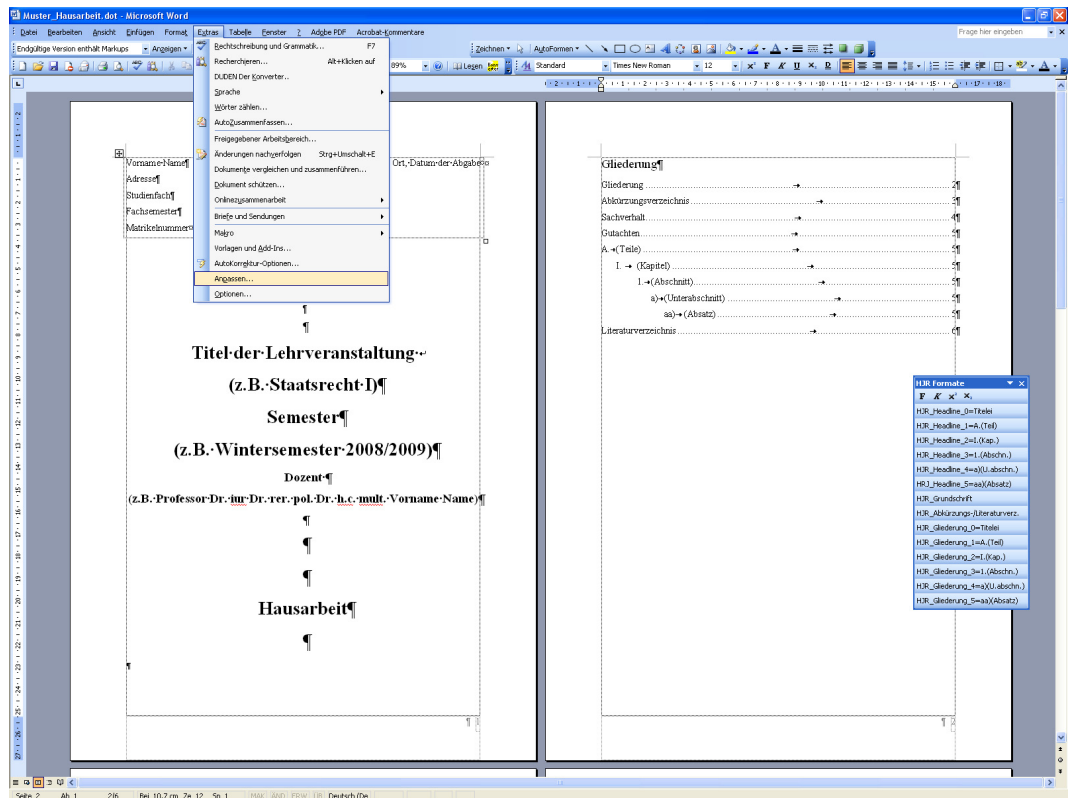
Muster_Hausarbeit.dot - Microsoft Word

Datei Bearbeiten Ansicht Einfügen Format Extras Tabelle Fenster ? Adobe PDF Acrobat-Kommentare

Frage hier eingeben

Endgültige Version enthält Markups Anzeigen

Zeichnen AutoFormen

89% Lesen Standard Times New Roman 12

Rechtschreibung und Grammatik... F7
Recherchieren... Alt+Klicken auf
DUDEN Der Konverter...
Sprache
Wörter zählen...
AutoZusammenfassen...
Freigegebener Arbeitsbereich...
Änderungen nachverfolgen Strg+Umschalt+E
Dokumente vergleichen und zusammenführen...
Dokument schützen...
Onlinezusammenarbeit
Briefe und Sendungen
Makro
Vorlagen und Add-Ins...
AutoKorrektur-Optionen...
Anpassen...
Optionen...

Vorname·Name¶
Adresse¶
Studienfach¶
Fachsemester¶
Matrikelnummer

Ort,·Datum·der·Abgabe

¶
¶
Titel·der·Lehrveranstaltung·
(z.B.·Staatsrecht·I)¶
Semester¶
(z.B.·Wintersemester·2008/2009)¶
Dozent·¶
(z.B.·Professor·Dr.·iur·Dr.·rer.·pol.·Dr.·h.c.·mult.·Vorname·Name)¶
¶
¶
¶
Hausarbeit¶
¶
¶

Gliederung¶
Gliederung 2¶
Abkürzungsverzeichnis 3¶
Sachverhalt 4¶
Gutachten 5¶
A. (Teile) 5¶
I. (Kapitel) 5¶
1. (Abschnitt) 5¶
a) (Unterabschnitt) 5¶
aa) (Absatz) 5¶
Literaturverzeichnis 6¶

HJR Formate
F K x² x₂
HJR_Headline_0=Titelei
HJR_Headline_1=A.(Teil)
HJR_Headline_2=I.(Kap.)
HJR_Headline_3=1.(Abschn.)
HJR_Headline_4=a)(U.abschn.)
HRJ_Headline_5=aa)(Absatz)
HJR_Grundschrift
HJR_Abkürzungs-/Literaturverz.
HJR_Gliederung_0=Titelei
HJR_Gliederung_1=A.(Teil)
HJR_Gliederung_2=I.(Kap.)
HJR_Gliederung_3=1.(Abschn.)
HJR_Gliederung_4=a)(U.abschn.)
HJR_Gliederung_5=aa)(Absatz)

Seite 2 Ab 1 2/6 Bei 10,7 cm Ze 12 Sp 1 MAK ÄND ERW ÜB Deutsch (De